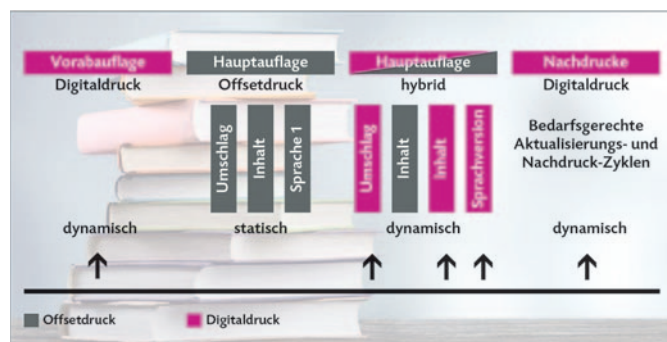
Vorabauflage
Digitaldruck

Hauptauflage
Offsetdruck

Umschlag
Inhalt
Sprache 1

statisch

Hauptauflage
hybrid

Umschlag
Inhalt
Inhalt
Sprachversion

dynamisch

Nachdrucke
Digitaldruck

Bedarfsgerechte Aktualisierungs- und Nachdruck-Zyklen

dynamisch

dynamisch

Offsetdruck
Digitaldruck